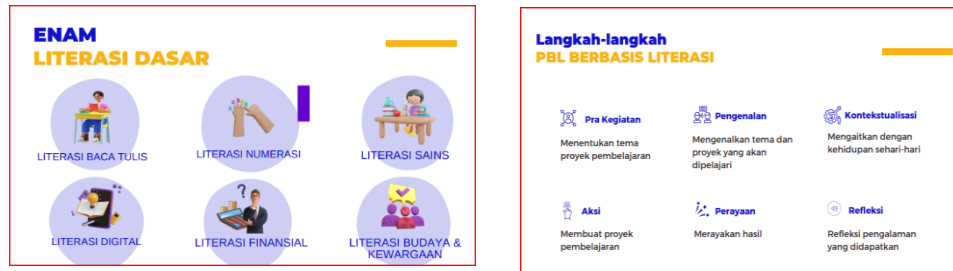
ENAM
LITERASI DASAR

LITERASI BACA TULIS

LITERASI NUMERASI

LITERASI SAINS

LITERASI DIGITAL

LITERASI FINANSIAL

LITERASI BUDAYA & KEWARGAAN

Langkah-langkah
PBL BERBASIS LITERASI

Pra Kegiatan
Menentukan tema proyek pembelajaran

Pengenalan
Mengenalkan tema dan proyek yang akan dipelajari

Kontekstualisasi
Mengaitkan dengan kehidupan sehari-hari

Aksi
Membuat proyek pembelajaran

Perayaan
Merayakan hasil

Refleksi
Refleksi pengalaman yang didapatkan